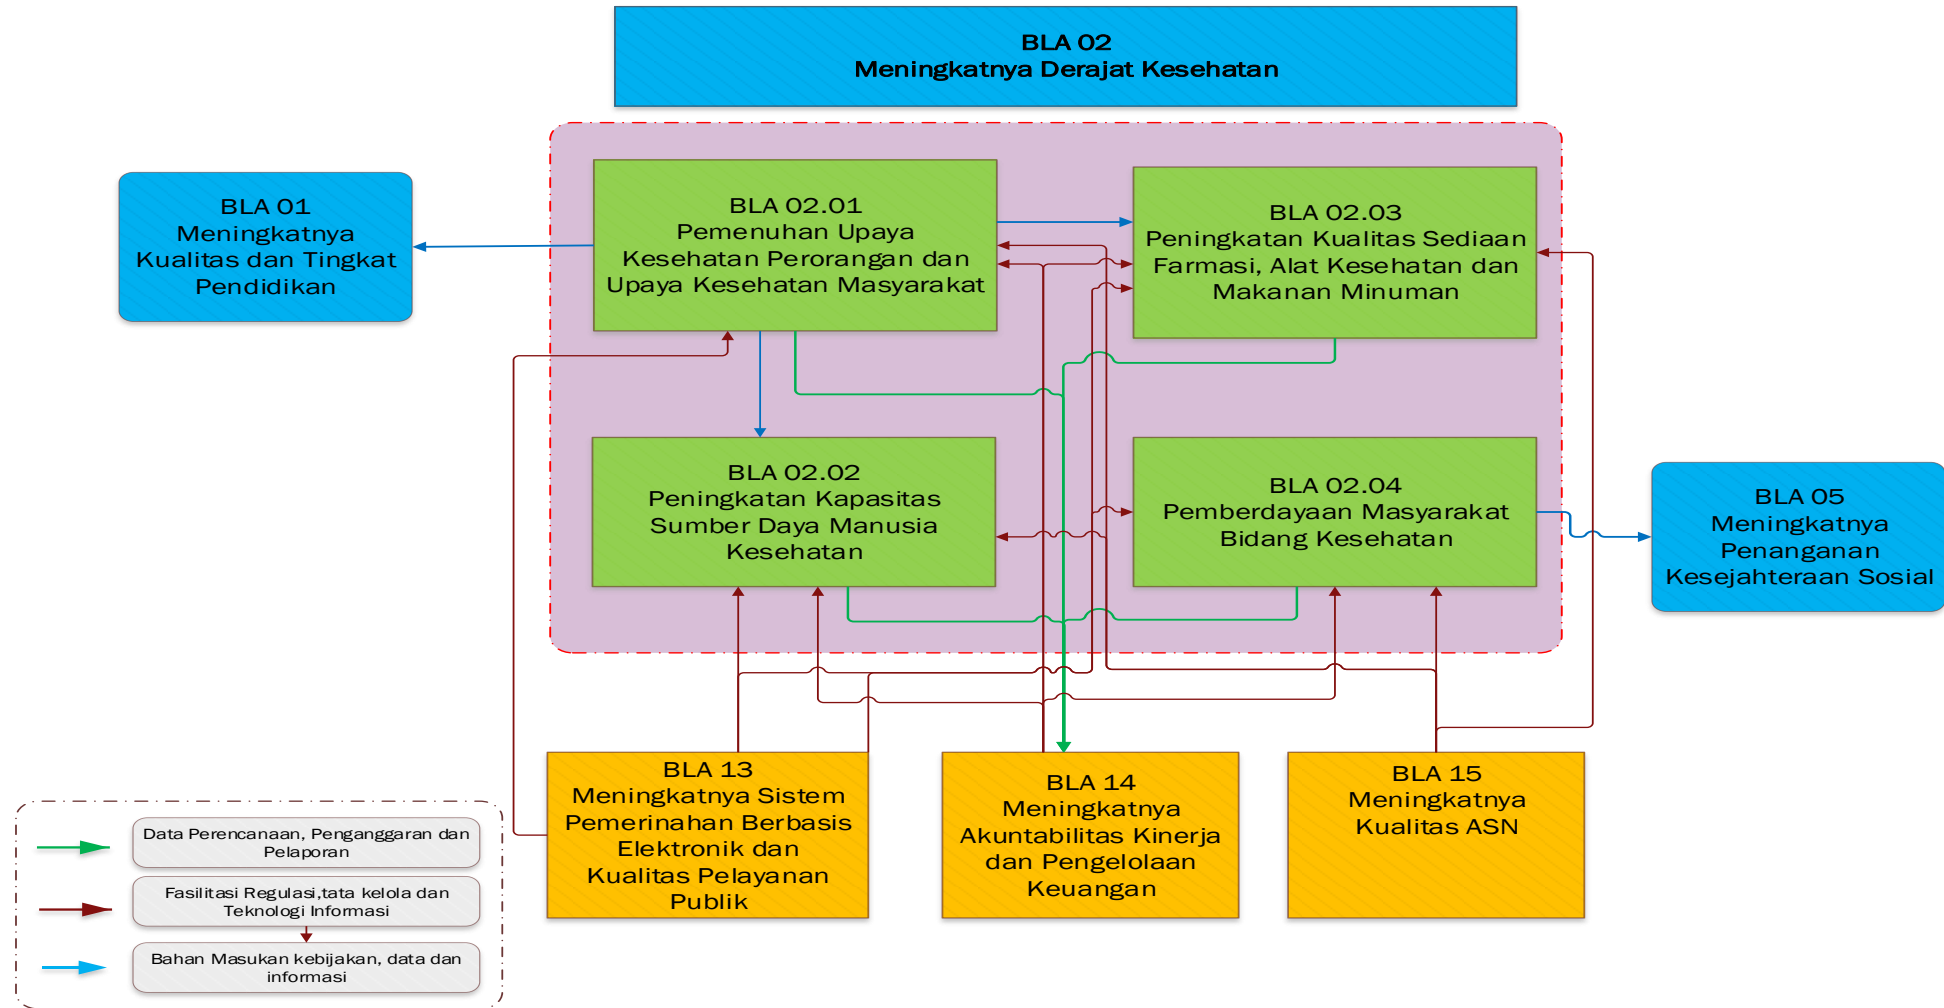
BLA 02
Meningkatnya Derajat Kesehatan

BLA 01
Meningkatnya Kualitas dan Tingkat Pendidikan

BLA 02.01
Pemenuhan Upaya Kesehatan Perorangan dan Upaya Kesehatan Masyarakat

BLA 02.03
Peningkatan Kualitas Sediaan Farmasi, Alat Kesehatan dan Makanan Minuman

BLA 02.02
Peningkatan Kapasitas Sumber Daya Manusia Kesehatan

BLA 02.04
Pemberdayaan Masyarakat Bidang Kesehatan

BLA 05
Meningkatnya Penanganan Kesejahteraan Sosial

BLA 13
Meningkatnya Sistem Pemerinahan Berbasis Elektronik dan Kualitas Pelayanan Publik

BLA 14
Meningkatnya Akuntabilitas Kinerja dan Pengelolaan Keuangan

BLA 15
Meningkatnya Kualitas ASN

Data Perencanaan, Penganggaran dan Pelaporan

Fasilitasi Regulasi,tata kelola dan Teknologi Informasi

Bahan Masukan kebijakan, data dan informasi